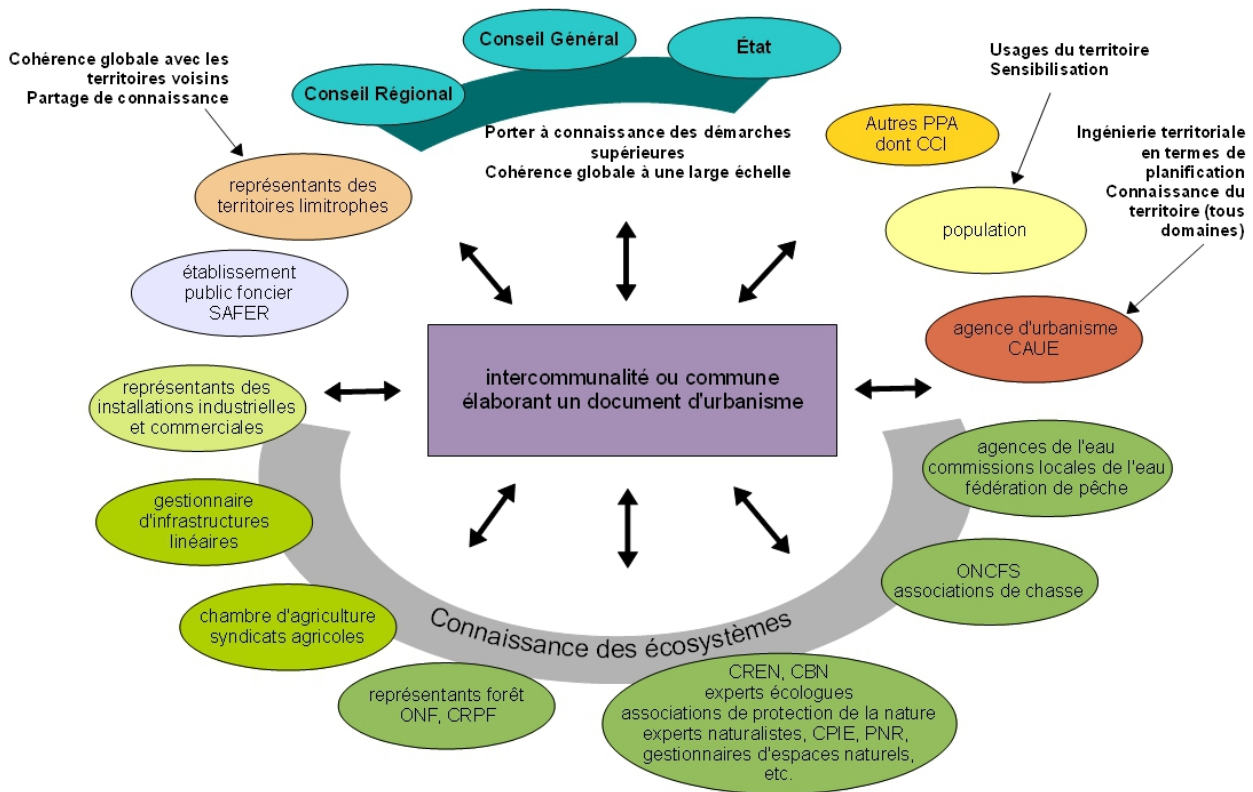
Cohérence globale avec les territoires voisins
Partage de connaissance

Conseil Général

État

Conseil Régional

Porter à connaissance des démarches supérieures
Cohérence globale à une large échelle

Usages du territoire
Sensibilisation

Autres PPA dont CCI

Ingénierie territoriale en termes de planification
Connaissance du territoire (tous domaines)

représentants des territoires limitrophes

population

établissement public foncier SAFER

agence d'urbanisme CAUE

représentants des installations industrielles et commerciales

intercommunalité ou commune élaborant un document d'urbanisme

agences de l'eau
commissions locales de l'eau
fédération de pêche

gestionnaire d'infrastructures linéaires

ONCFS
associations de chasse

chambre d'agriculture
syndicats agricoles

Connaissance des écosystèmes

représentants forêt
ONF, CRPF

CREN, CBN
experts écologues
associations de protection de la nature
experts naturalistes, CPIE, PNR,
gestionnaires d'espaces naturels,
etc.